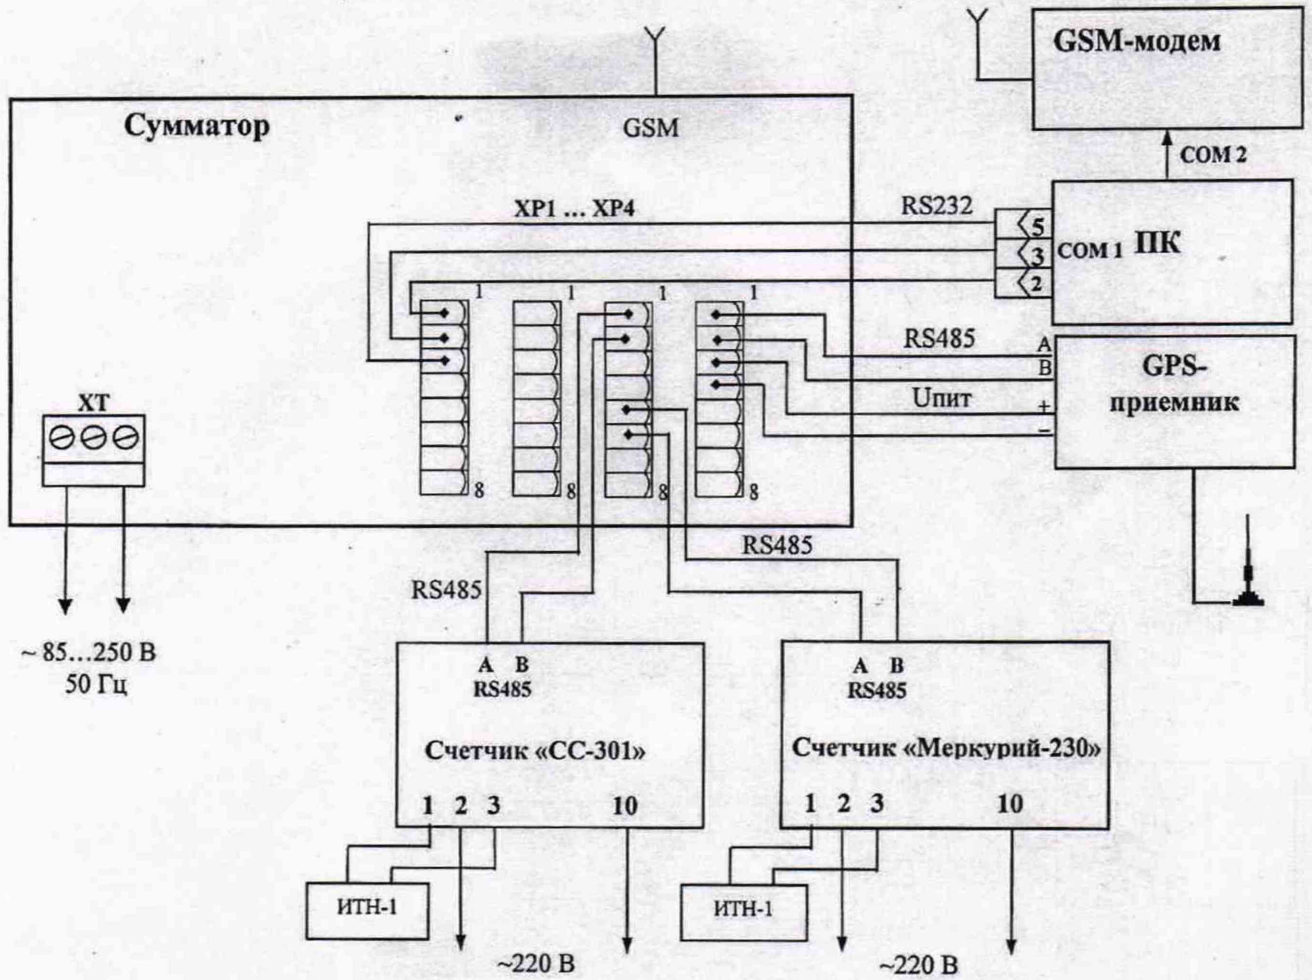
GSM-модем

Сумматор

GSM

COM 2

XP1 ... XP4

RS232

5

3

COM 1

ПК

2

1

1

1

1

RS485

A

B

GPS-приемник

Uпит

+

−

XT

8

8

8

8

RS485

RS485

~ 85...250 В
50 Гц

A B
RS485

A B
RS485

Счетчик «СС-301»

Счетчик «Меркурий-230»

1 2 3

10

1 2 3

10

ИТН-1

ИТН-1

~220 В

~220 В